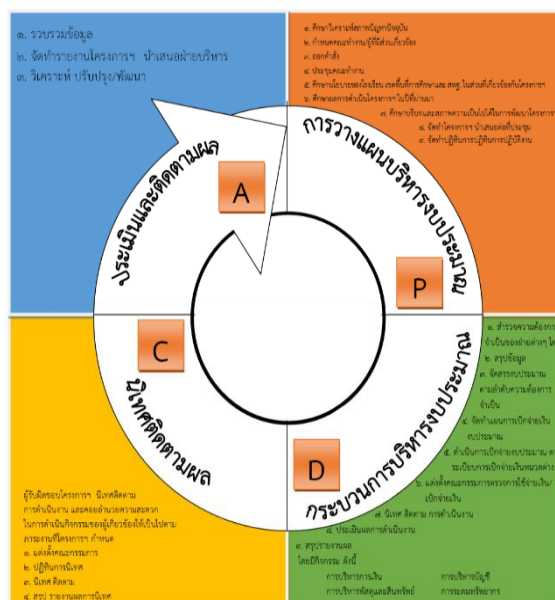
๑. รวบรวมข้อมูล
๒. จัดทำรายงานโครงการฯ นำเสนอฝ่ายบริหาร
๓. วิเคราะห์ ปรับปรุง/พัฒนา

๑. ศึกษาโครงสร้างสภาพปัญหาปัจจุบัน
๒. กำหนดคณะทำงานผู้ที่มีส่วนเกี่ยวข้อง
๓. ออกคำสั่ง
๔. ประชุมคณะทำงาน
๕. ศึกษานโยบายของโรงเรียน เขตพื้นที่การศึกษาและ สพฐ. ในส่วนที่เกี่ยวข้องกับโครงการฯ
๖. ศึกษาผลการดำเนินโครงการฯ ในปีที่ผ่านมา
๗. ศึกษาบริบทและสภาพความเป็นไปได้ในการพัฒนาโครงการ
๘. จัดทำโครงการ นำเสนอต่อที่ประชุม
๙. จัดทำปฏิทินการปฏิบัติงาน

การวางแผนบริหารงบประมาณ

P

ประเมินและติดตามผล

A

C

นิเทศติดตามผล

D

กระบวนการบริหารงบประมาณ

๑. สำรวจความต้องการ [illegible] จำเป็นของฝ่ายต่างๆ โ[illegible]
๒. สรุปข้อมูล
๓. จัดสรรงบประมาณ ตามลำดับความต้องการ จำเป็น
๔. จัดทำแผนการเบิกจ่ายเงิน งบประมาณ
๕. ดำเนินการเบิกจ่ายงบประมาณ ต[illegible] ระเบียบการเบิกจ่ายเงินหมวดต่า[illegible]
๖. แต่งตั้งคณะกรรมการตรวจการใช้จ่ายเงิน/เบิกจ่ายเงิน
๗. นิเทศ ติดตาม การดำเนินงาน
๘. ประเมินผลการดำเนินงาน
๙. สรุปรายงานผล โดยมีกิจกรรม ดังนี้
การบริหารการเงิน
การบริหารบัญชี
การบริหารพัสดุและสินทรัพย์
การระดมทรัพยากร

ผู้รับผิดชอบโครงการ นิเทศติดตาม การดำเนินงาน และคอยอำนวยความสะดวก ในการดำเนินกิจกรรมของผู้เกี่ยวข้องให้เป็นไปตาม ภาระงานที่โครงการฯ กำหนด
๑. แต่งตั้งคณะกรรมการ
๒. ปฏิทินการนิเทศ
๓. นิเทศ ติดตาม
๔. สรุป รายงานผลการนิเทศ